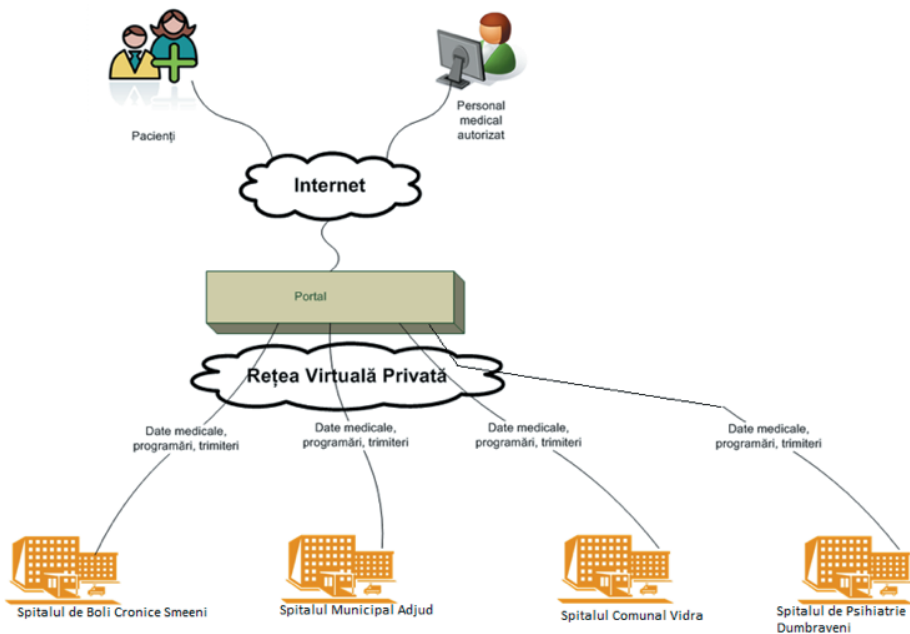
Pacienți

Personal medical autorizat

Internet

Portal

Rețea Virtuală Privată

Date medicale, programări, trimiteri

Date medicale, programări, trimiteri

Date medicale, programări, trimiteri

Date medicale, programări, trimiteri

Spitalul de Boli Cronice Smeeni

Spitalul Municipal Adjud

Spitalul Comunal Vidra

Spitalul de Psihiatrie Dumbraveni